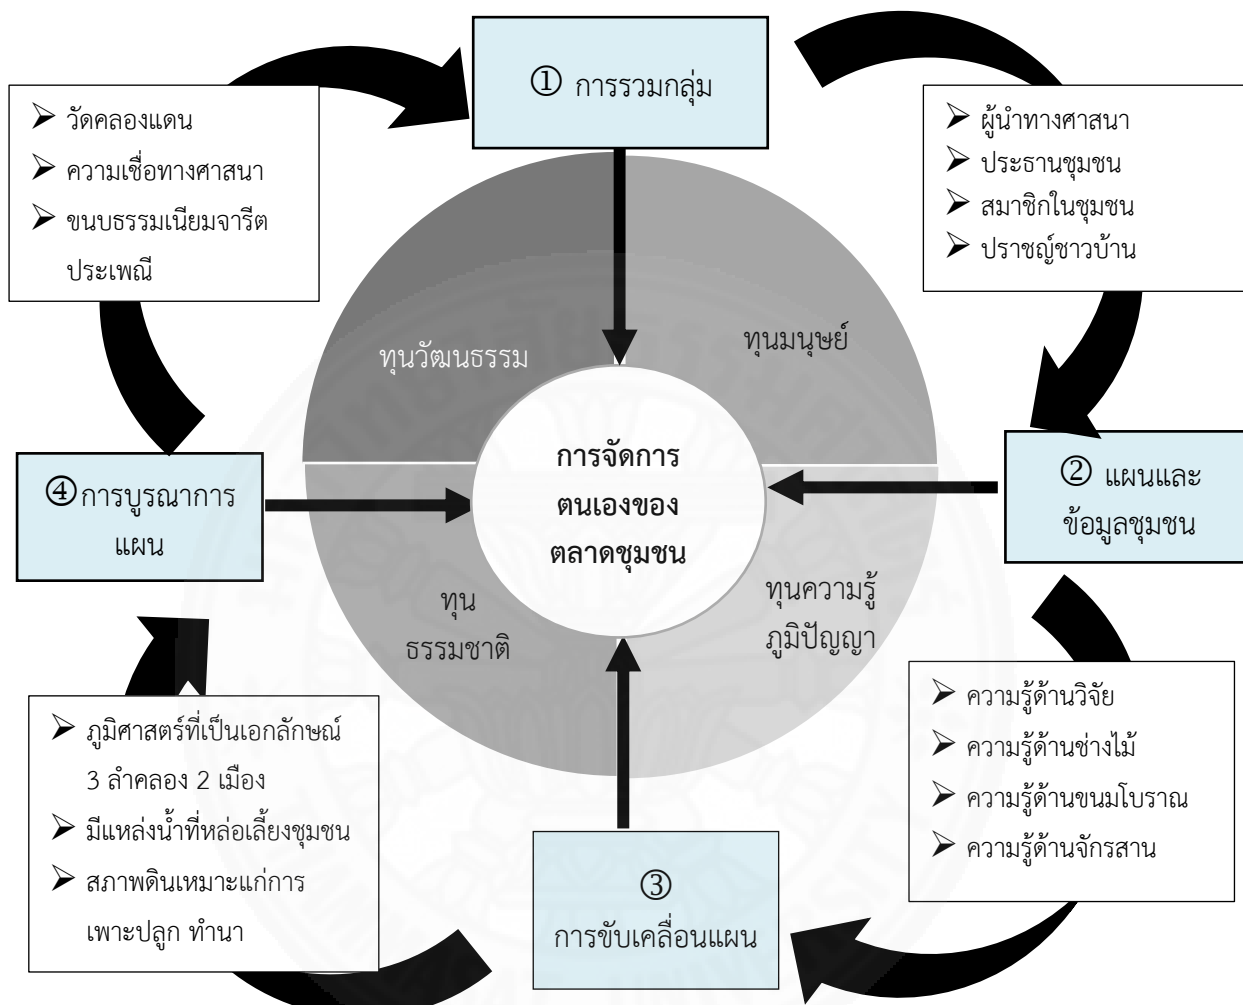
① การรวมกลุ่ม

➢ วัดคลองแดน
➢ ความเชื่อทางศาสนา
➢ ขนบธรรมเนียมจารีต ประเพณี

➢ ผู้นำทางศาสนา
➢ ประธานชุมชน
➢ สมาชิกในชุมชน
➢ ปราชญ์ชาวบ้าน

ทุนวัฒนธรรม

ทุนมนุษย์

การจัดการตนเองของตลาดชุมชน

④การบูรณาการแผน

② แผนและข้อมูลชุมชน

ทุน ธรรมชาติ

ทุนความรู้ ภูมิปัญญา

➢ ความรู้ด้านวิจัย
➢ ความรู้ด้านช่างไม้
➢ ความรู้ด้านขนมโบราณ
➢ ความรู้ด้านจักรสาน

➢ ภูมิศาสตร์ที่เป็นเอกลักษณ์ 3 ลำคลอง 2 เมือง
➢ มีแหล่งน้ำที่หล่อเลี้ยงชุมชน
➢ สภาพดินเหมาะแก่การเพาะปลูก ทำนา

③ การขับเคลื่อนแผน